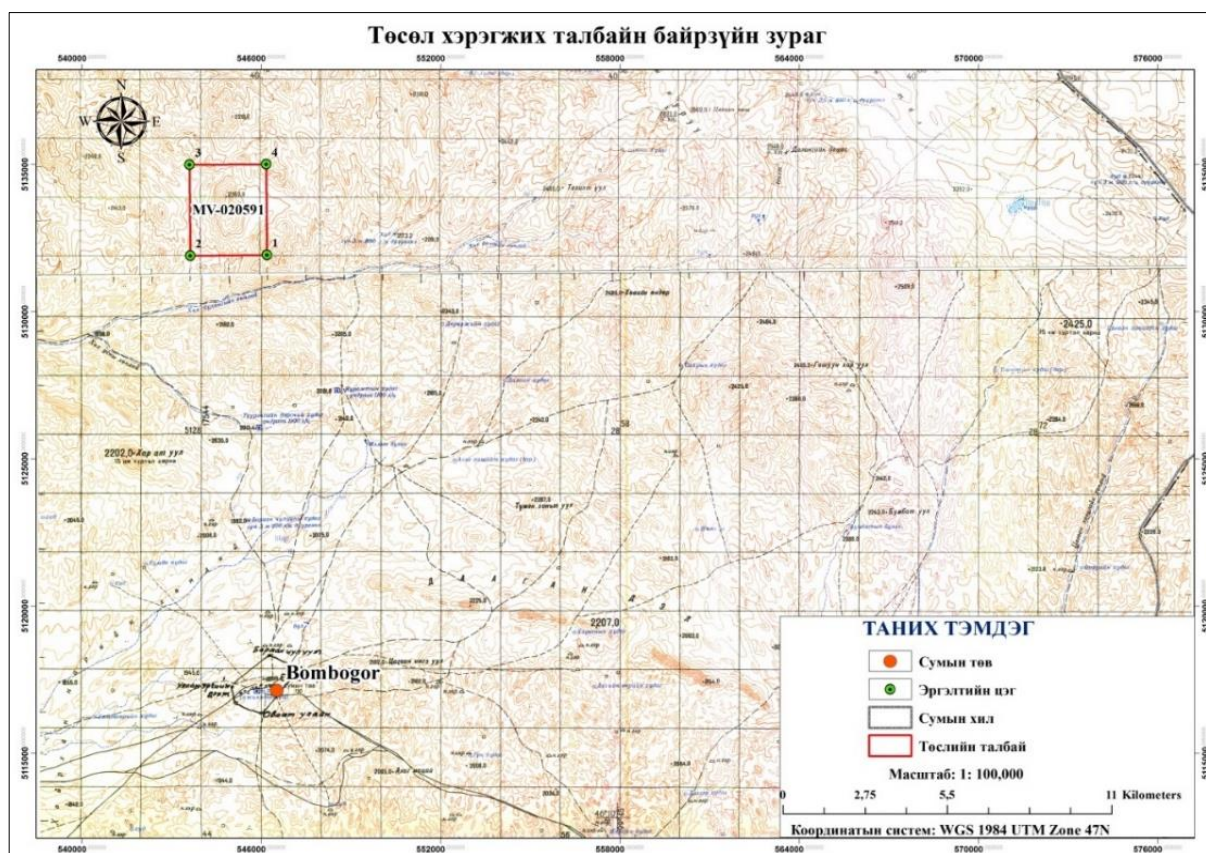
Төсөл хэрэгжих талбайн байрзүйн зураг

540000 546000 552000 558000 564000 570000 576000

N
W E
S

3 4
MV-020591
2 1

5135000
5130000
5125000
5120000
5115000

2202,5-Хар ат уул

2425,0

2207,0

Bombogor

ТАНИХ ТЭМДЭГ
Сумын төв
Эргэлтийн цэг
Сумын хил
Төслийн талбай

Масштаб: 1: 100,000
0 2,75 5,5 11 Kilometers

Координатын систем: WGS 1984 UTM Zone 47N

540000 546000 552000 558000 564000 570000 576000